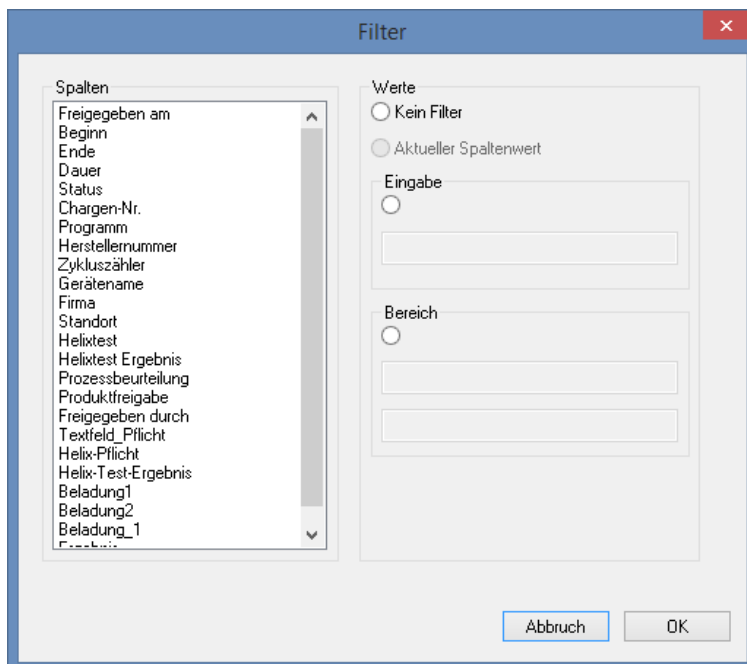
Filter

Spalten
Freigegeben am
Beginn
Ende
Dauer
Status
Chargen-Nr.
Programm
Herstellernummer
Zykluszähler
Gerätename
Firma
Standort
Helixtest
Helixtest Ergebnis
Prozessbeurteilung
Produktfreigabe
Freigegeben durch
Textfeld_Pflicht
Helix-Pflicht
Helix-Test-Ergebnis
Beladung1
Beladung2
Beladung_1
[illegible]

Werte
Kein Filter
Aktueller Spaltenwert
Eingabe
Bereich

Abbruch
OK